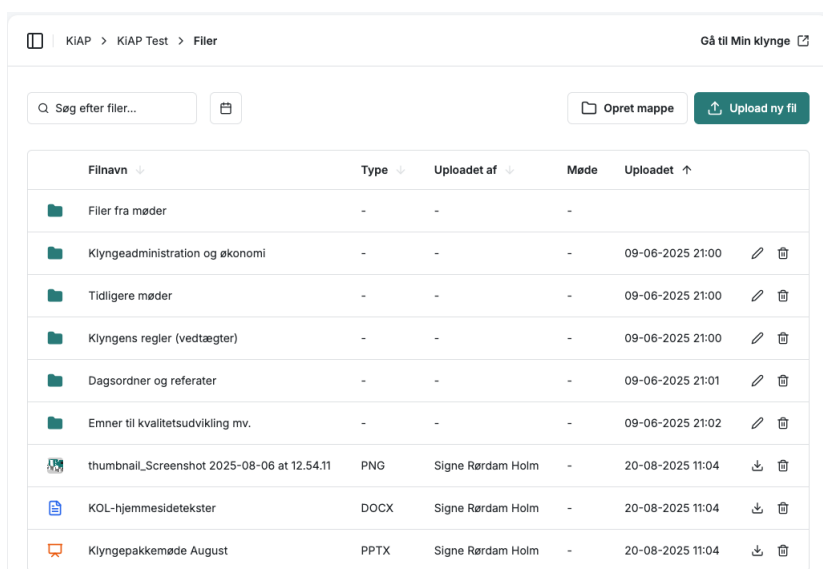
KiAP > KiAP Test > Filer

Gå til Min klynge

Søg efter filer...

Opret mappe

Upload ny fil

| Filnavn | Type | Uploadet af | Møde | Uploadet |
|---|---|---|---|---|
| Filer fra møder | - | - | - | |
| Klyngeadministration og økonomi | - | - | - | 09-06-2025 21:00 |
| Tidligere møder | - | - | - | 09-06-2025 21:00 |
| Klyngens regler (vedtægter) | - | - | - | 09-06-2025 21:00 |
| Dagsordner og referater | - | - | - | 09-06-2025 21:01 |
| Emner til kvalitetsudvikling mv. | - | - | - | 09-06-2025 21:02 |
| thumbnail_Screenshot 2025-08-06 at 12.54.11 | PNG | Signe Rørdam Holm | - | 20-08-2025 11:04 |
| KOL-hjemmesidetekster | DOCX | Signe Rørdam Holm | - | 20-08-2025 11:04 |
| Klyngepakkemøde August | PPTX | Signe Rørdam Holm | - | 20-08-2025 11:04 |